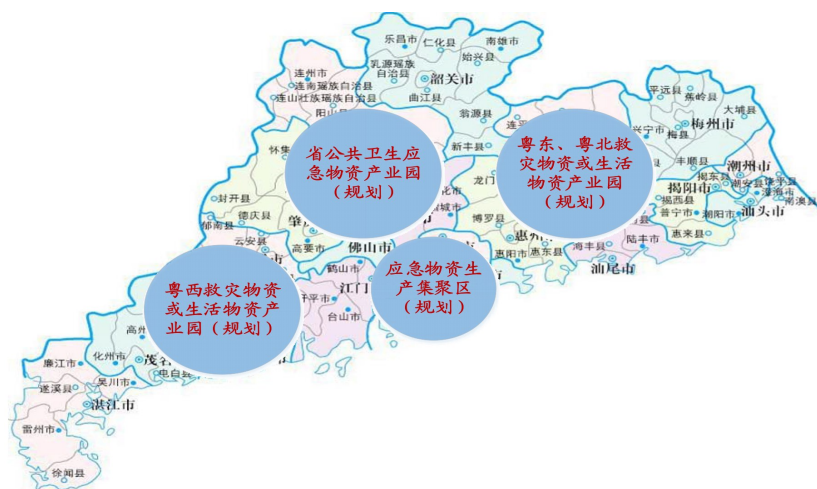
乐昌市
仁化县
南雄市
乳源瑶族自治县
始兴县
连州市
连南瑶族自治县
韶关市
连山壮族瑶族自治县
曲江县
阳山县
翁源县
平远县
蕉岭县
兴宁市
大埔县
梅州市
梅县
连平县
新丰县
丰顺县
潮州市
揭阳市
揭东县
潮安县
饶平县
澄海市
揭西县
汕头市
南澳县
普宁市
潮阳市
惠来县
陆丰市
海丰县
汕尾市
惠州市
惠东县
惠阳市
博罗县
龙门
怀集县
封开县
德庆县
郁南县
云安县
肇庆
高要市
佛山市
鹤山市
开平市
江门
台山市
高州市
化州市
茂名
电白县
廉江市
吴川市
遂溪县
湛江市
雷州市
徐闻县

省公共卫生应急物资产业园（规划）

粤东、粤北救灾物资或生活物资产业园（规划）

应急物资生产集聚区（规划）

粤西救灾物资或生活物资产业园（规划）